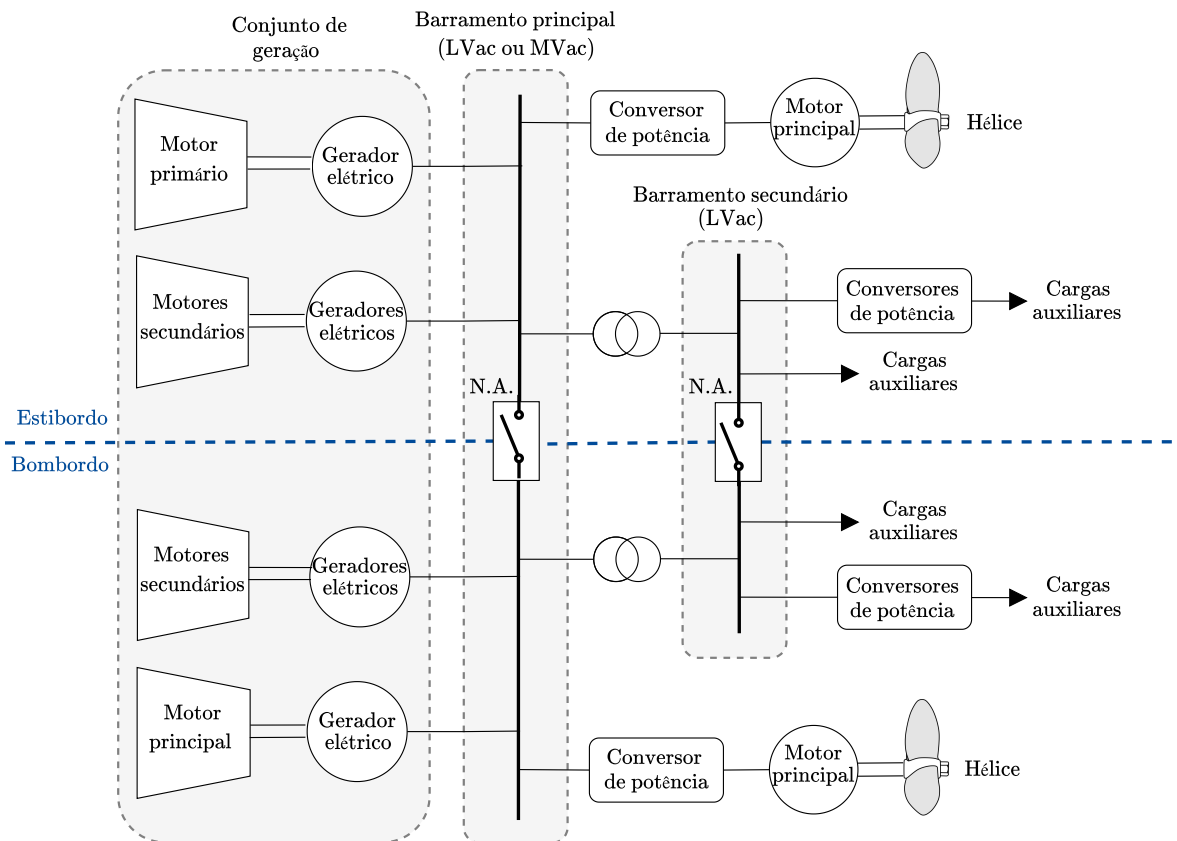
Conjunto de geração

Barramento principal (LVac ou MVac)

Motor primário

Gerador elétrico

Conversor de potência

Motor principal

Hélice

Barramento secundário (LVac)

Motores secundários

Geradores elétricos

Conversores de potência

Cargas auxiliares

Cargas auxiliares

N.A.

N.A.

Estibordo

Bombordo

Cargas auxiliares

Motores secundários

Geradores elétricos

Conversores de potência

Cargas auxiliares

Motor principal

Gerador elétrico

Conversor de potência

Motor principal

Hélice